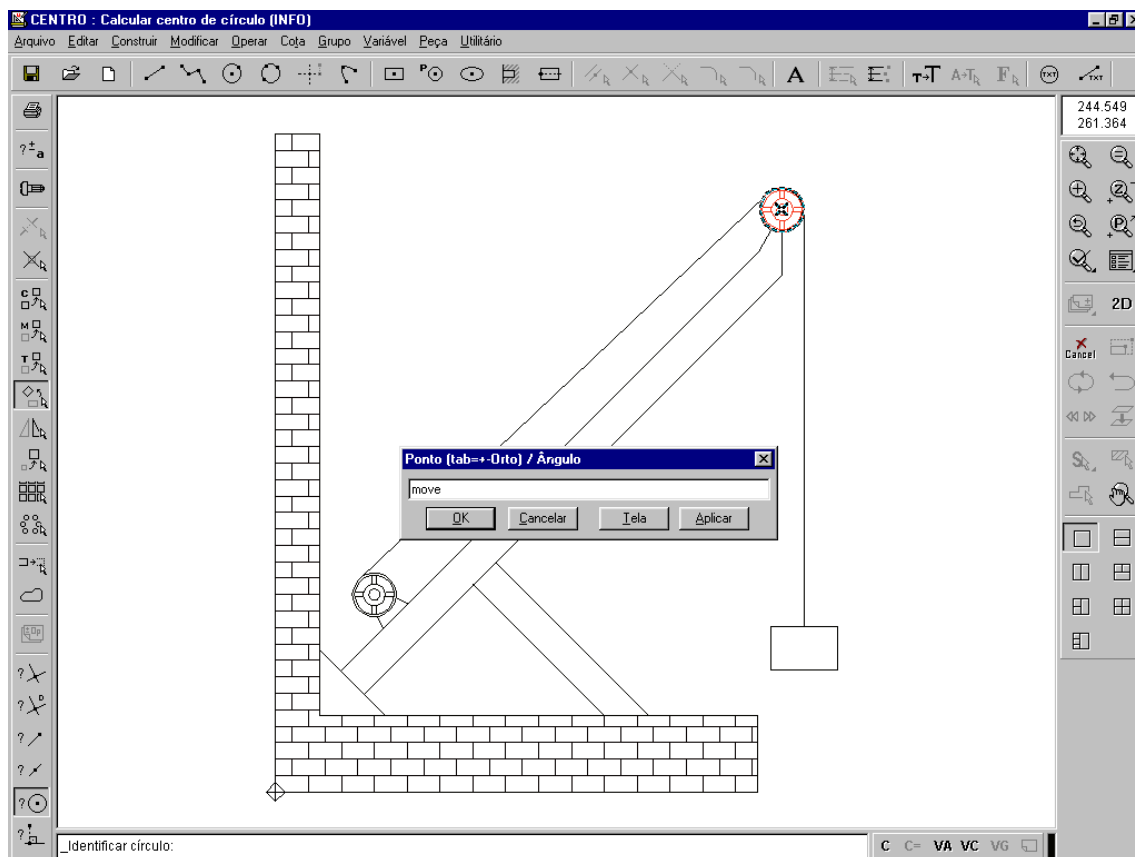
CENTRO : Calcular centro de círculo (INFO)

Arquivo Editar Construir Modificar Operar Cota Grupo Variável Peça Utilitário

A

TXT

244.549
261.364

2D

Cancel

Ponto (tab=+-Orto) / Ângulo

move

OK Cancelar Tela Aplicar

_Identificar círculo:

C C= VA VC VG